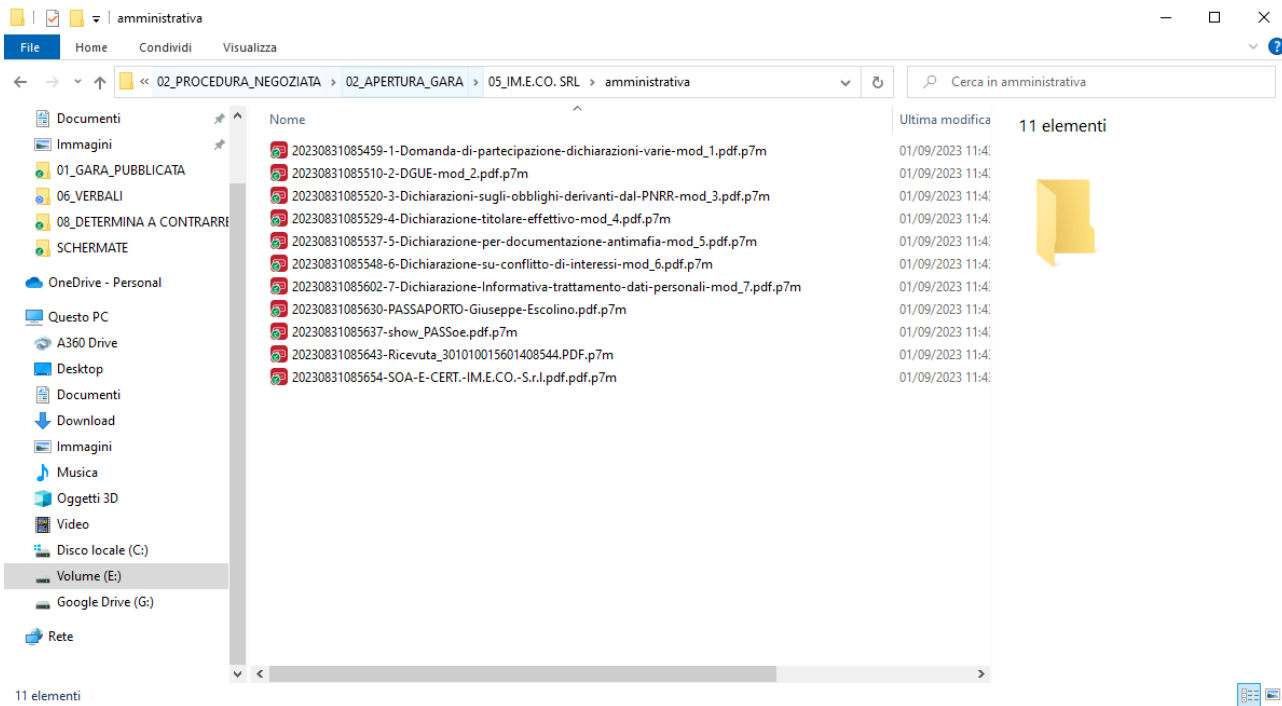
amministrativa

File Home Condividi Visualizza

« 02_PROCEDURA_NEGOZIATA › 02_APERTURA_GARA › 05_IM.E.CO. SRL › amministrativa

Cerca in amministrativa

Documenti
Immagini
01_GARA_PUBBLICATA
06_VERBALI
08_DETERMINA A CONTRARRE
SCHERMATE
OneDrive - Personal
Questo PC
A360 Drive
Desktop
Documenti
Download
Immagini
Musica
Oggetti 3D
Video
Disco locale (C:)
Volume (E:)
Google Drive (G:)
Rete

| Nome | Ultima modifica |
|---|---|
| 20230831085459-1-Domanda-di-partecipazione-dichiarazioni-varie-mod_1.pdf.p7m | 01/09/2023 11:4 |
| 20230831085510-2-DGUE-mod_2.pdf.p7m | 01/09/2023 11:4 |
| 20230831085520-3-Dichiarazioni-sugli-obblighi-derivanti-dal-PNRR-mod_3.pdf.p7m | 01/09/2023 11:4 |
| 20230831085529-4-Dichiarazione-titolare-effettivo-mod_4.pdf.p7m | 01/09/2023 11:4 |
| 20230831085537-5-Dichiarazione-per-documentazione-antimafia-mod_5.pdf.p7m | 01/09/2023 11:4 |
| 20230831085548-6-Dichiarazione-su-conflitto-di-interessi-mod_6.pdf.p7m | 01/09/2023 11:4 |
| 20230831085602-7-Dichiarazione-Informativa-trattamento-dati-personali-mod_7.pdf.p7m | 01/09/2023 11:4 |
| 20230831085630-PASSAPORTO-Giuseppe-Escolino.pdf.p7m | 01/09/2023 11:4 |
| 20230831085637-show_PASSoe.pdf.p7m | 01/09/2023 11:4 |
| 20230831085643-Ricevuta_301010015601408544.PDF.p7m | 01/09/2023 11:4 |
| 20230831085654-SOA-E-CERT.-IM.E.CO.-S.r.l.pdf.pdf.p7m | 01/09/2023 11:4 |

11 elementi

11 elementi